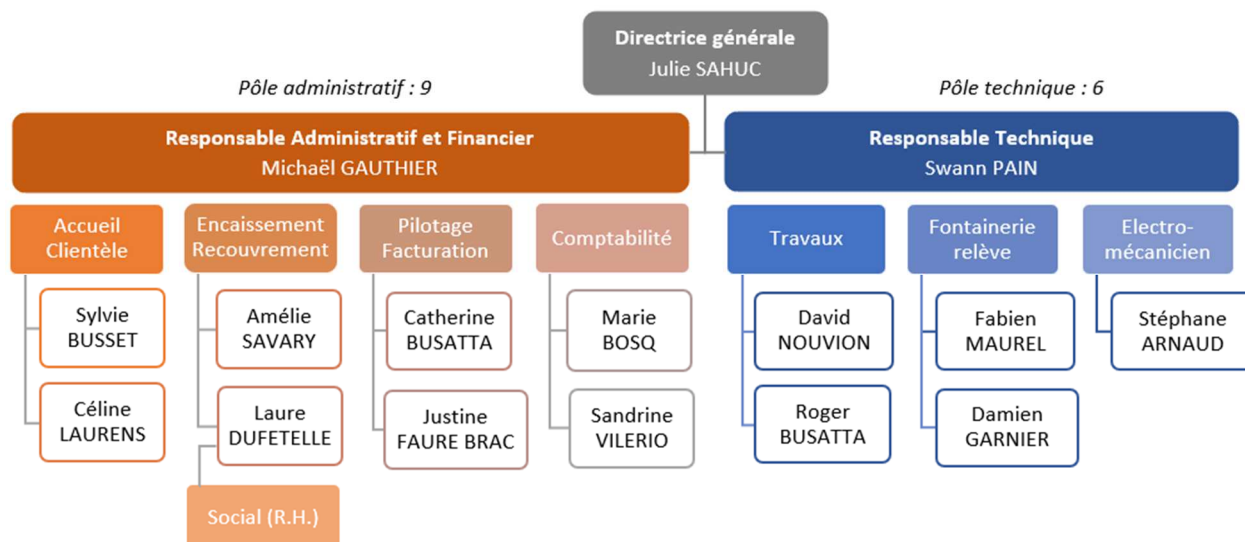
Directrice générale
Julie SAHUC

Pôle administratif : 9

Pôle technique : 6

Responsable Administratif et Financier
Michaël GAUTHIER

Responsable Technique
Swann PAIN

Accueil Clientèle

Sylvie BUSSET

Céline LAURENS

Encaissement Recouvrement

Amélie SAVARY

Laure DUFETELLE

Social (R.H.)

Pilotage Facturation

Catherine BUSATTA

Justine FAURE BRAC

Comptabilité

Marie BOSQ

Sandrine VILERIO

Travaux

David NOUVION

Roger BUSATTA

Fontainerie relève

Fabien MAUREL

Damien GARNIER

Electro-mécanicien

Stéphane ARNAUD